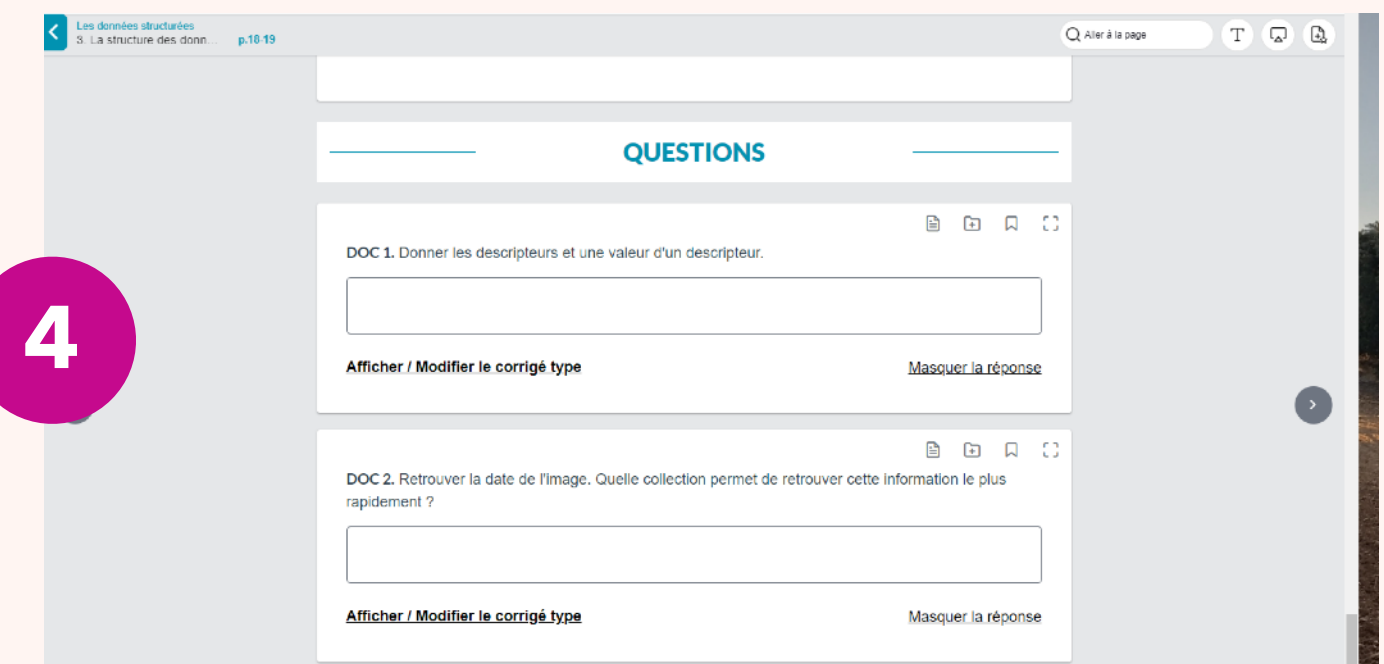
Les données structurées
3. La structure des donn... p.18-19

Aller à la page

T

4

QUESTIONS

DOC 1. Donner les descripteurs et une valeur d'un descripteur.

Afficher / Modifier le corrigé type

Masquer la réponse

DOC 2. Retrouver la date de l'image. Quelle collection permet de retrouver cette information le plus rapidement ?

Afficher / Modifier le corrigé type

Masquer la réponse